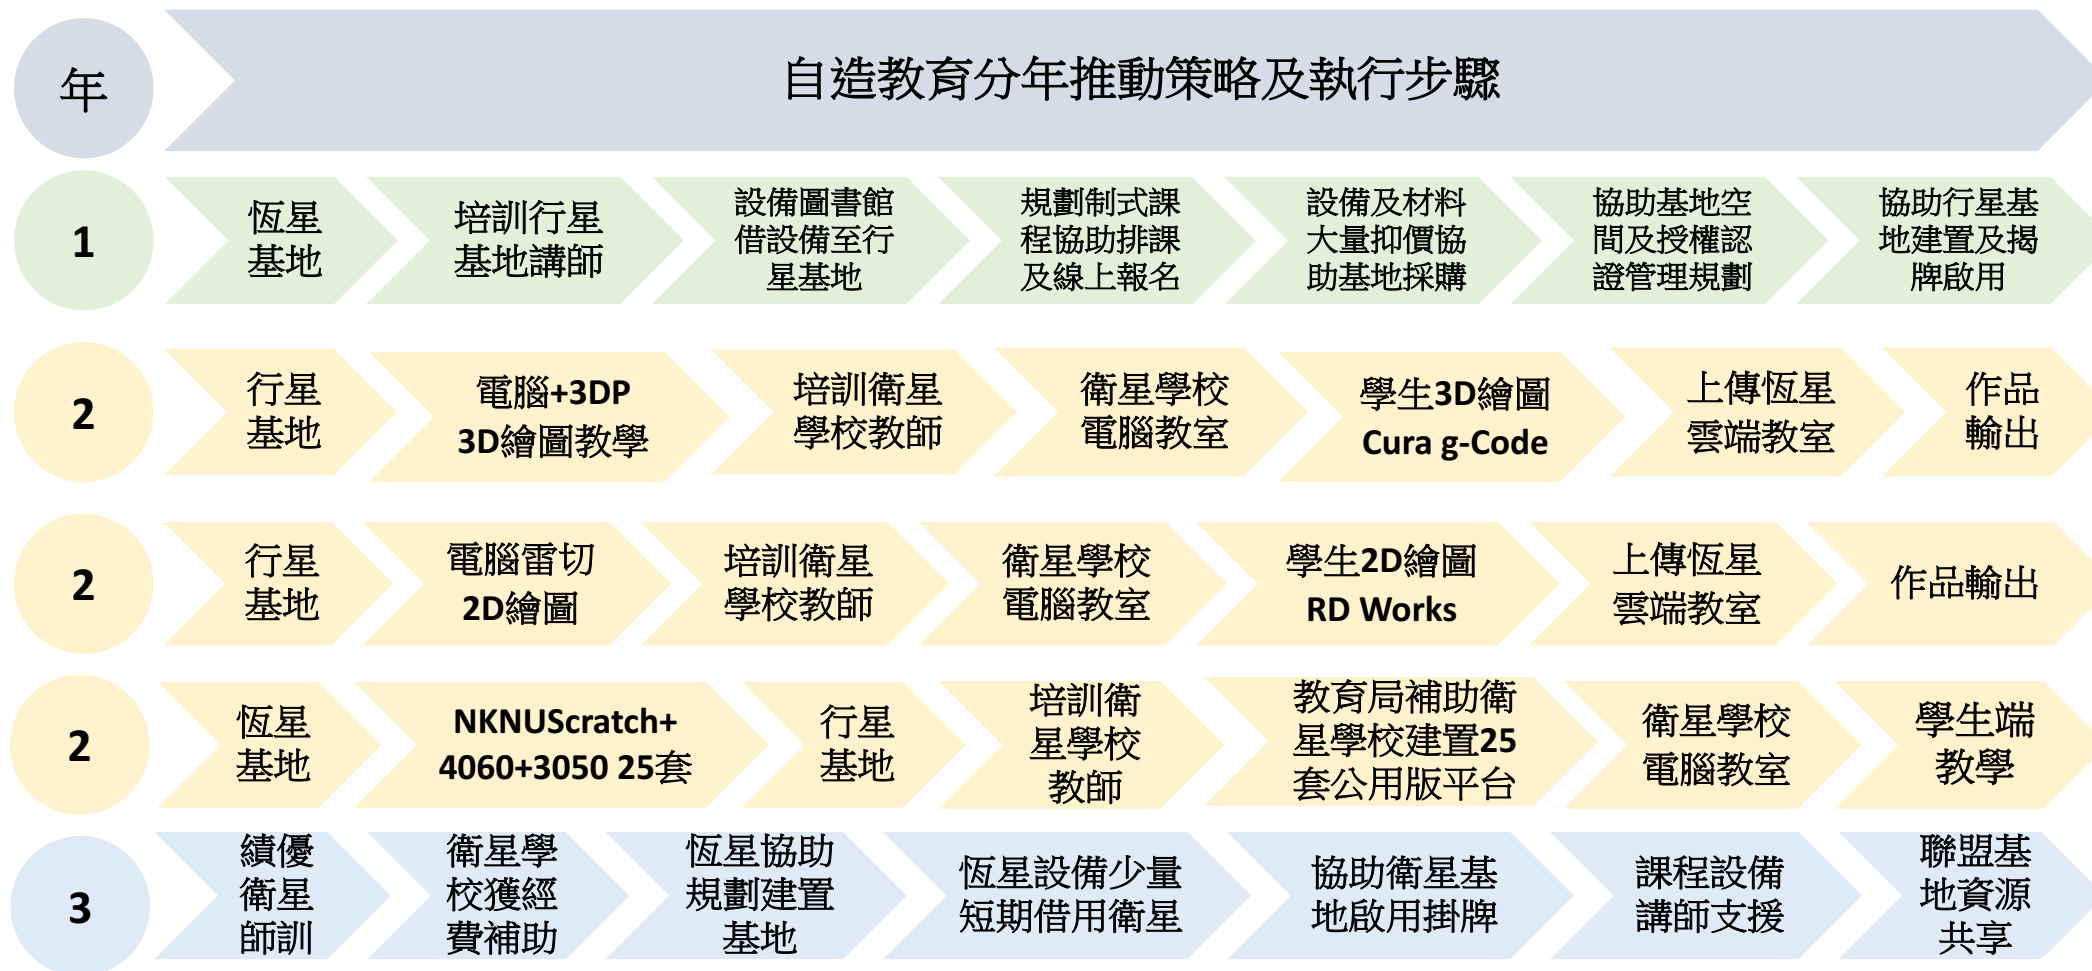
年

自造教育分年推動策略及執行步驟

1
恆星基地
培訓行星基地講師
設備圖書館借設備至行星基地
規劃制式課程協助排課及線上報名
設備及材料大量抑價協助基地採購
協助基地空間及授權認證管理規劃
協助行星基地建置及揭牌啟用

2
行星基地
電腦+3DP 3D繪圖教學
培訓衛星學校教師
衛星學校電腦教室
學生3D繪圖 Cura g-Code
上傳恆星雲端教室
作品輸出

2
行星基地
電腦雷切 2D繪圖
培訓衛星學校教師
衛星學校電腦教室
學生2D繪圖 RD Works
上傳恆星雲端教室
作品輸出

2
恆星基地
NKNUScratch+ 4060+3050 25套
行星基地
培訓衛星學校教師
教育局補助衛星學校建置25套公用版平台
衛星學校電腦教室
學生端教學

3
績優衛星師訓
衛星學校獲經費補助
恆星協助規劃建置基地
恆星設備少量短期借用衛星
協助衛星基地啟用掛牌
課程設備講師支援
聯盟基地資源共享